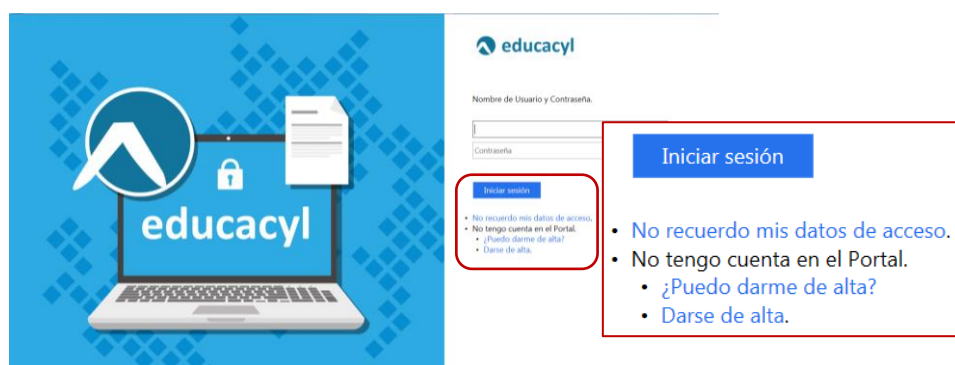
educacyl

educacyl

Nombre de Usuario y Contraseña.

Contraseña

Iniciar sesión

- No recuerdo mis datos de acceso.
- No tengo cuenta en el Portal.
  - ¿Puedo darme de alta?
  - Darse de alta.

Iniciar sesión

- No recuerdo mis datos de acceso.
- No tengo cuenta en el Portal.
  - ¿Puedo darme de alta?
  - Darse de alta.